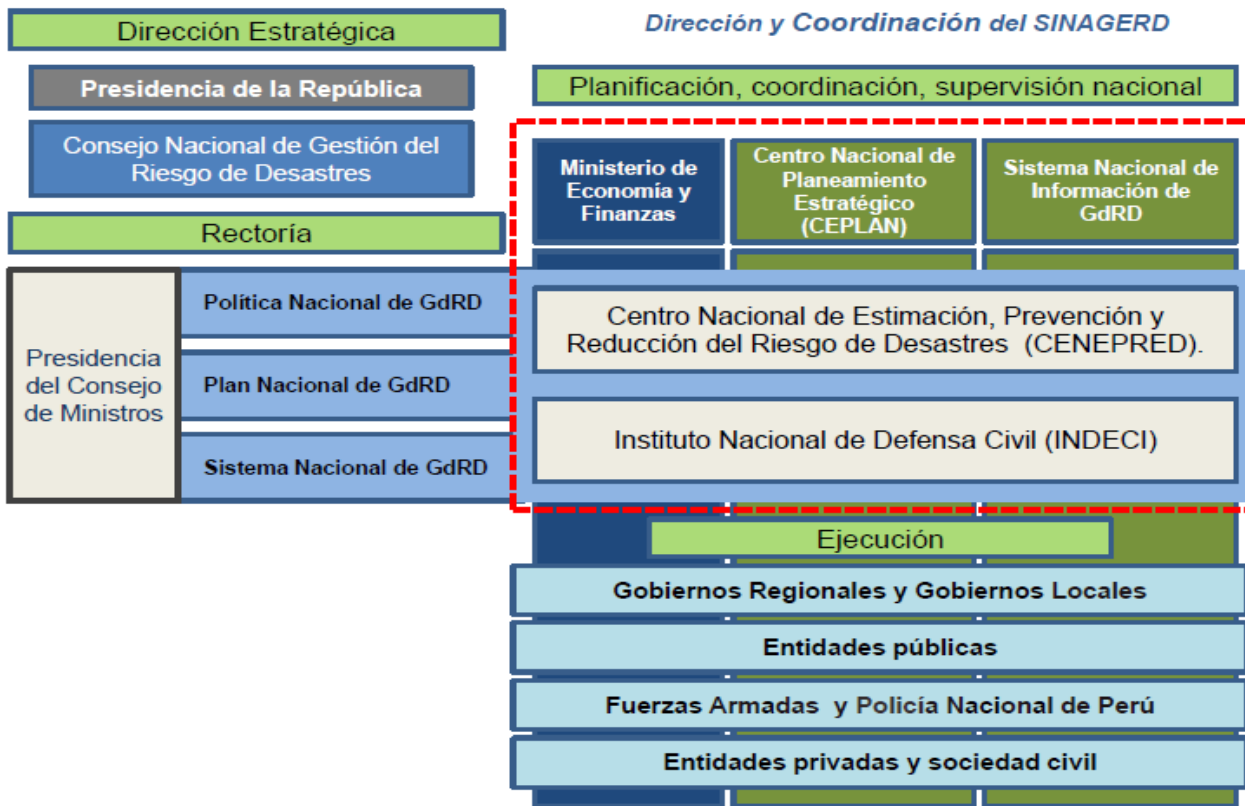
Dirección Estratégica

Presidencia de la República

Consejo Nacional de Gestión del Riesgo de Desastres

Rectoría

Presidencia del Consejo de Ministros

Política Nacional de GdRD

Plan Nacional de GdRD

Sistema Nacional de GdRD

Dirección y Coordinación del SINAGERD

Planificación, coordinación, supervisión nacional

Ministerio de Economía y Finanzas

Centro Nacional de Planeamiento Estratégico (CEPLAN)

Sistema Nacional de Información de GdRD

Centro Nacional de Estimación, Prevención y Reducción del Riesgo de Desastres (CENEPRED).

Instituto Nacional de Defensa Civil (INDECI)

Ejecución

Gobiernos Regionales y Gobiernos Locales

Entidades públicas

Fuerzas Armadas y Policía Nacional de Perú

Entidades privadas y sociedad civil